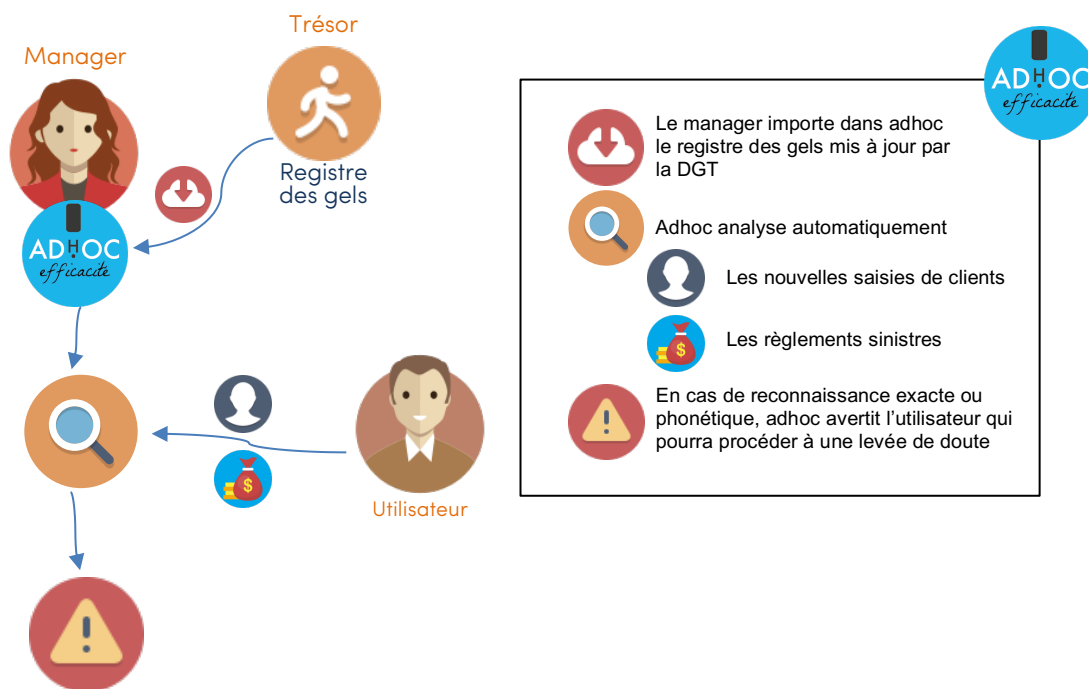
Trésor

Manager

Registre des gels

ADHOC efficacité

Utilisateur

ADHOC efficacité

Le manager importe dans adhoc le registre des gels mis à jour par la DGT

Adhoc analyse automatiquement

Les nouvelles saisies de clients

$

Les règlements sinistres

En cas de reconnaissance exacte ou phonétique, adhoc avertit l'utilisateur qui pourra procéder à une levée de doute